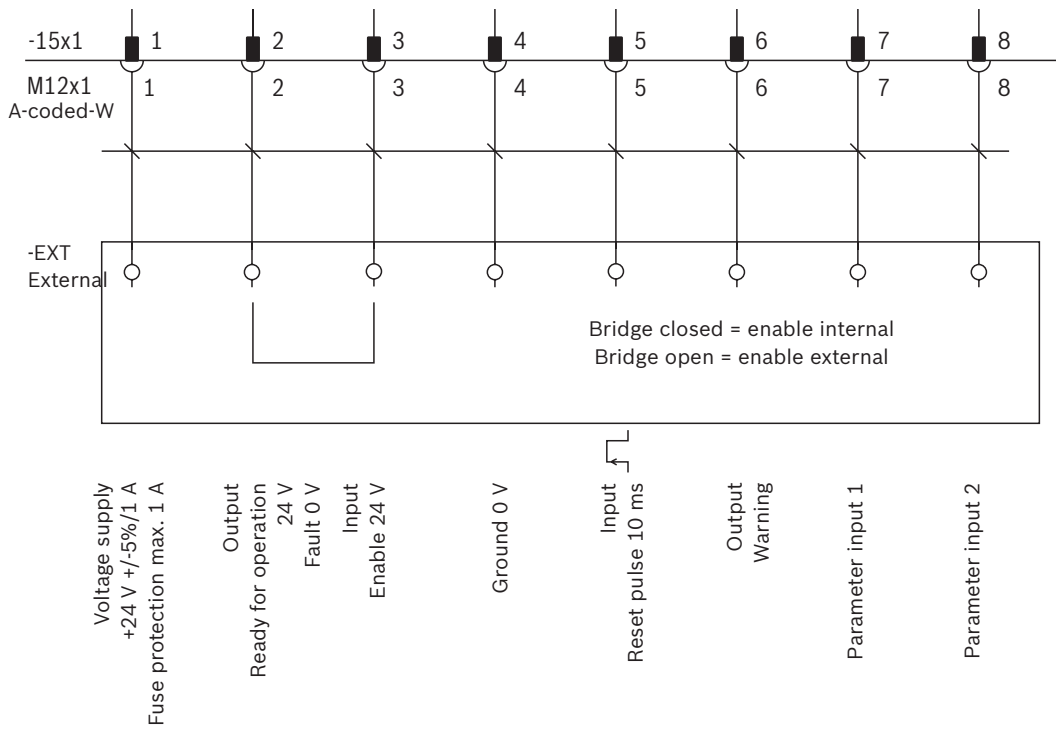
-15x1 1 2 3 4 5 6 7 8

M12x1
A-coded-W
1 2 3 4 5 6 7 8

-EXT
External

Bridge closed = enable internal
Bridge open = enable external

Voltage supply
+24 V +/-5%/1 A
Fuse protection max. 1 A

Output
Ready for operation
24 V
Fault 0 V

Input
Enable 24 V

Ground 0 V

Input
Reset pulse 10 ms

Output
Warning

Parameter input 1

Parameter input 2